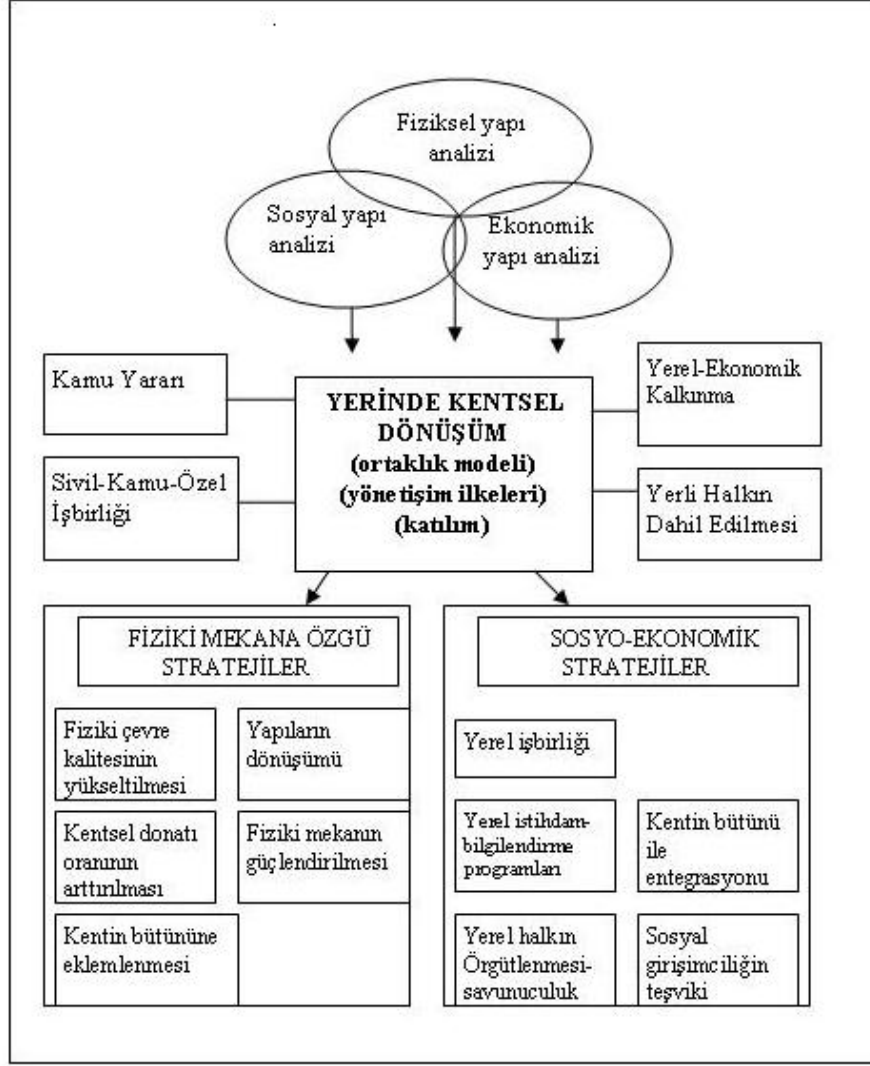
Fiziksel yapı analizi

Sosyal yapı analizi

Ekonomik yapı analizi

Kamu Yararı

Sivil-Kamu-Özel İşbirliği

YERİNDE KENTSEL DÖNÜŞÜM (ortaklık modeli) (yönetişim ilkeleri) (katılım)

Yerel-Ekonomik Kalkınma

Yerli Halkın Dahil Edilmesi

FİZİKİ MEKANA ÖZGÜ STRATEJİLER

Fiziki çevre kalitesinin yükseltilmesi

Yapıların dönüşümü

Kentsel donatı oranının arttırılması

Fiziki mekanın güçlendirilmesi

Kentin bütününe eklemlenmesi

SOSYO-EKONOMİK STRATEJİLER

Yerel işbirliği

Yerel istihdam-bilgilendirme programları

Kentin bütünü ile entegrasyonu

Yerel halkın Örgütlenmesi-savunuculuk

Sosyal girişimciliğin teşviki